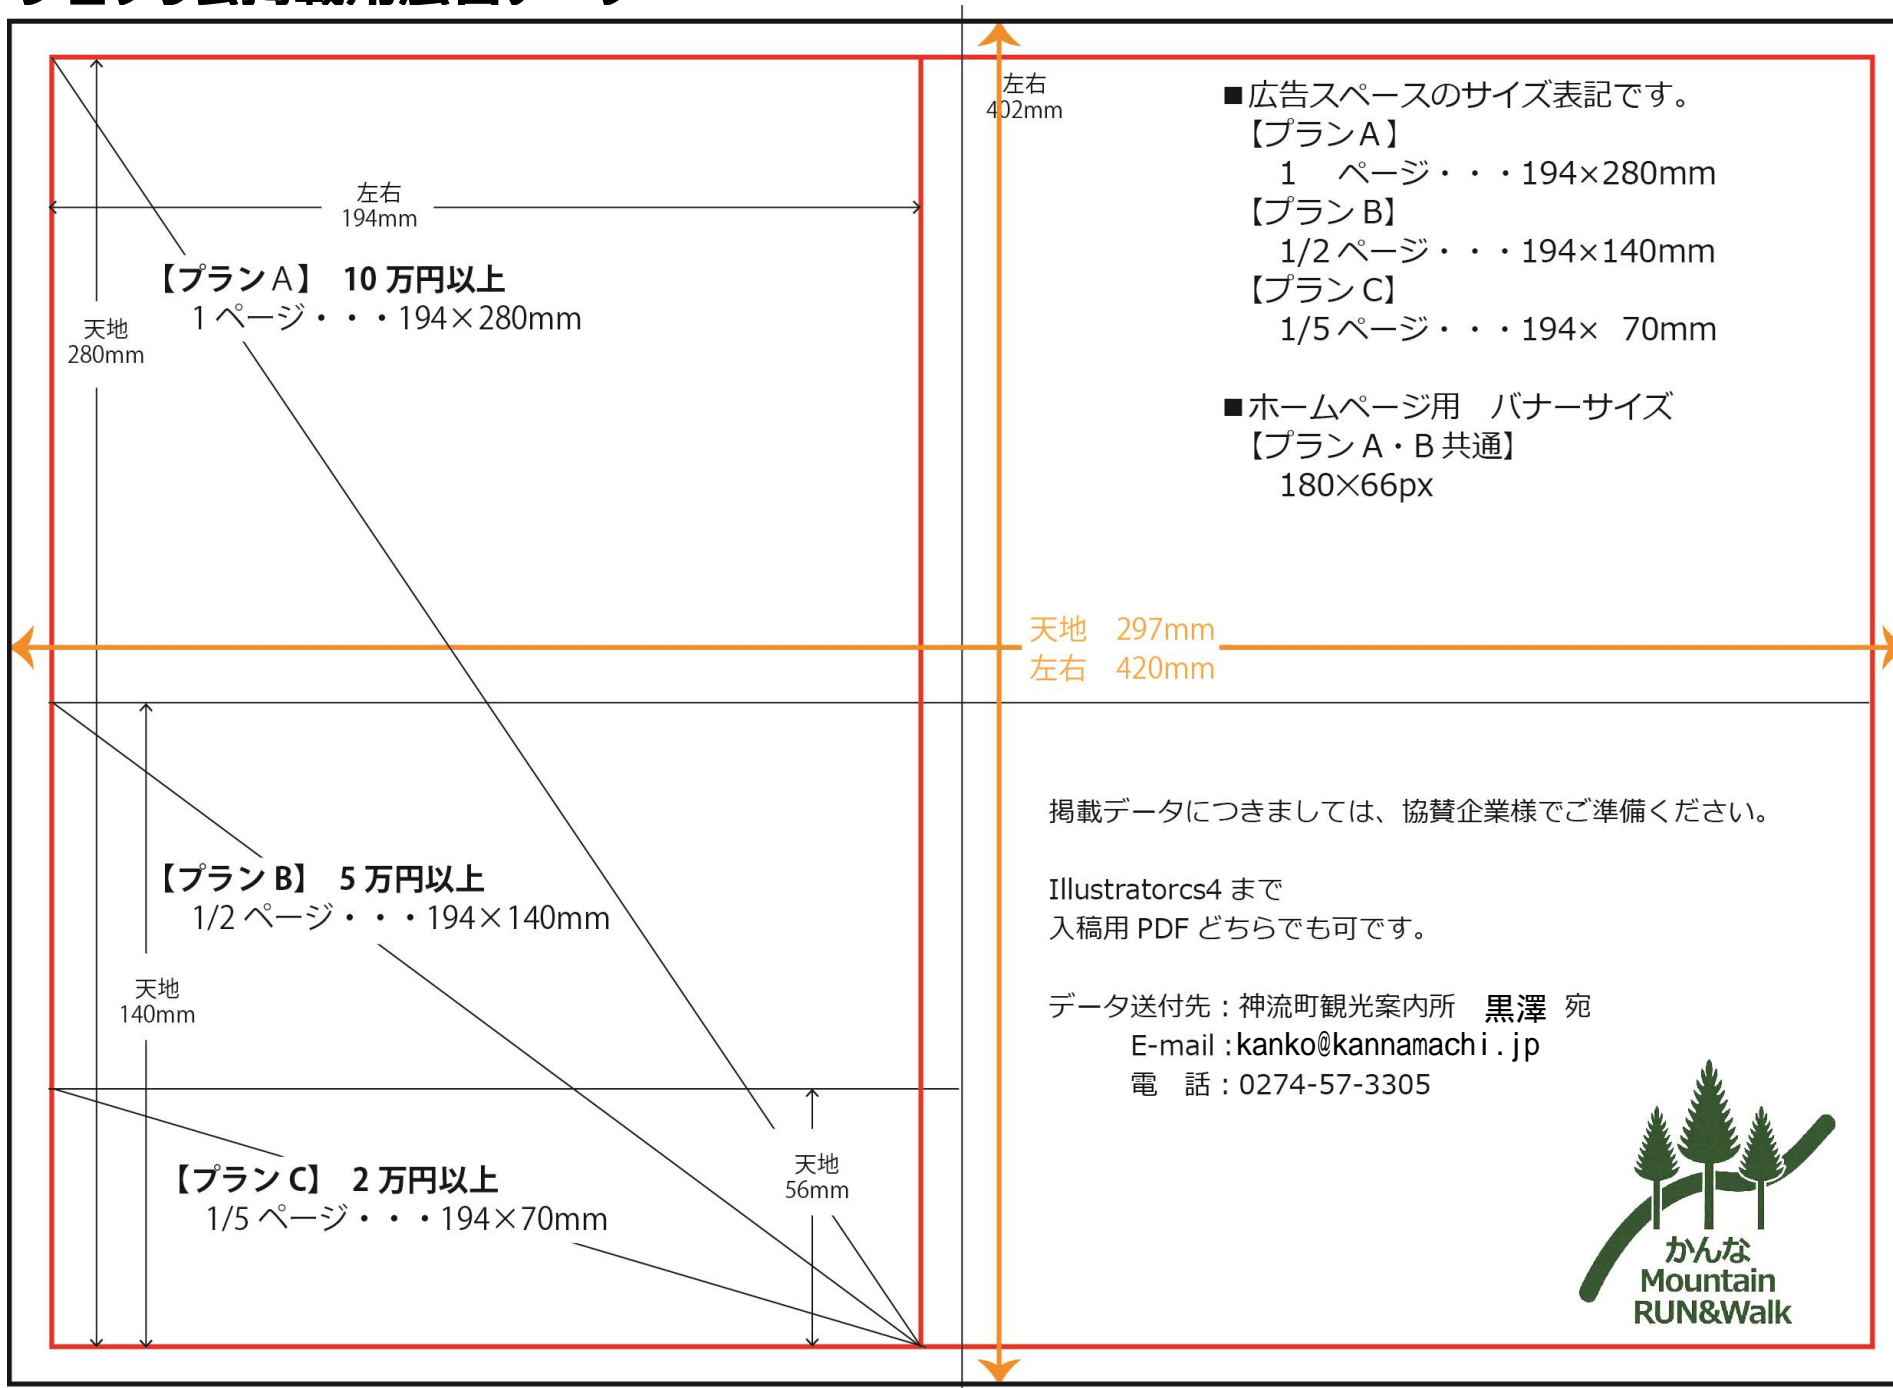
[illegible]

左右
402mm

■広告スペースのサイズ表記です。
【プランA】
1　ページ・・・194×280mm
【プランB】
1/2ページ・・・194×140mm
【プランC】
1/5ページ・・・194×　70mm

■ホームページ用　バナーサイズ
【プランA・B共通】
180×66px

左右
194mm

【プランA】 10万円以上
1ページ・・・194×280mm

天地
280mm

天地　297mm
左右　420mm

掲載データにつきましては、協賛企業様でご準備ください。

Illustratorcs4まで
入稿用PDFどちらでも可です。

データ送付先：神流町観光案内所　黒澤　宛
E-mail：kanko@kannamachi.jp
電　話：0274-57-3305

【プランB】 5万円以上
1/2ページ・・・194×140mm

天地
140mm

【プランC】 2万円以上
1/5ページ・・・194×70mm

天地
56mm

かんな
Mountain
RUN&Walk